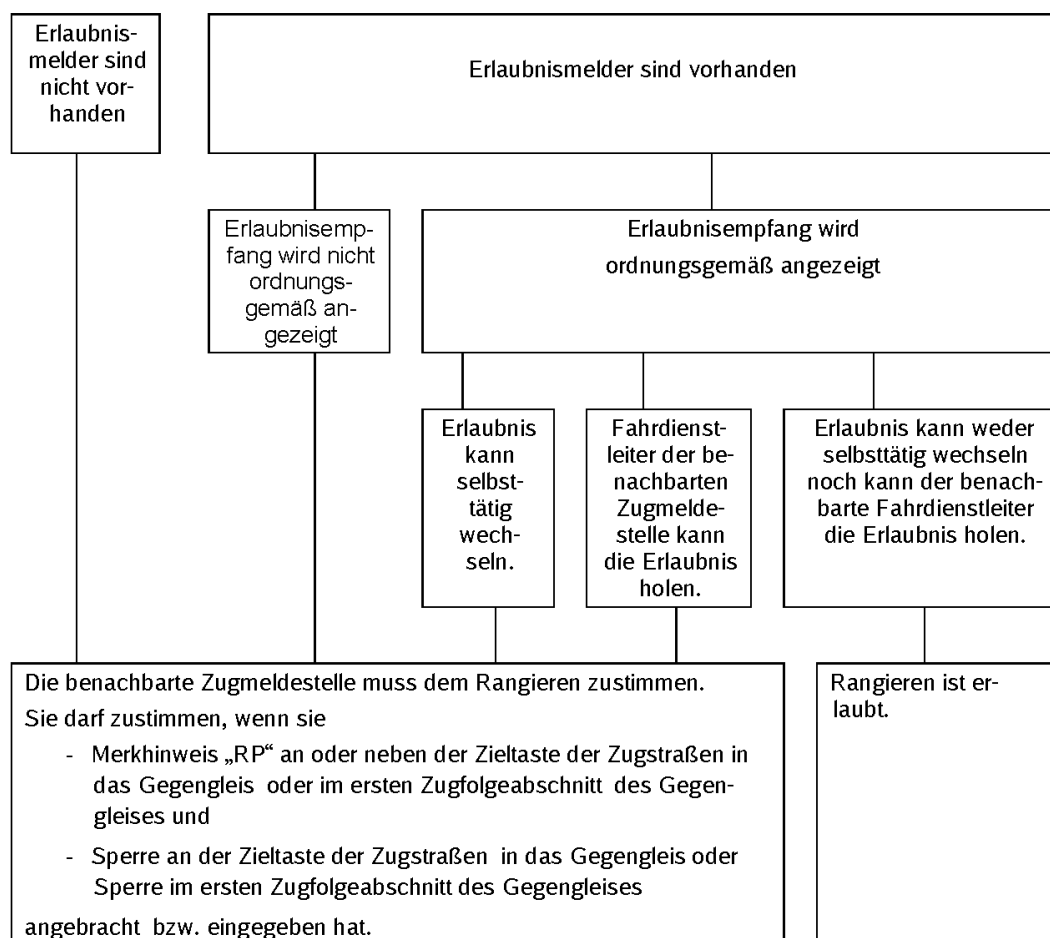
Erlaubnismelder sind nicht vorhanden

Erlaubnismelder sind vorhanden

Erlaubnisempfang wird nicht ordnungsgemäß angezeigt

Erlaubnisempfang wird ordnungsgemäß angezeigt

Erlaubnis kann selbsttätig wechseln.

Fahrdienstleiter der benachbarten Zugmeldestelle kann die Erlaubnis holen.

Erlaubnis kann weder selbsttätig wechseln noch kann der benachbarte Fahrdienstleiter die Erlaubnis holen.

Die benachbarte Zugmeldestelle muss dem Rangieren zustimmen.
Sie darf zustimmen, wenn sie

- Merkhinweis „RP“ an oder neben der Zieltaste der Zugstraßen in das Gegengleis oder im ersten Zugfolgeabschnitt des Gegengleises und

- Sperre an der Zieltaste der Zugstraßen in das Gegengleis oder Sperre im ersten Zugfolgeabschnitt des Gegengleises

angebracht bzw. eingegeben hat.

Rangieren ist erlaubt.